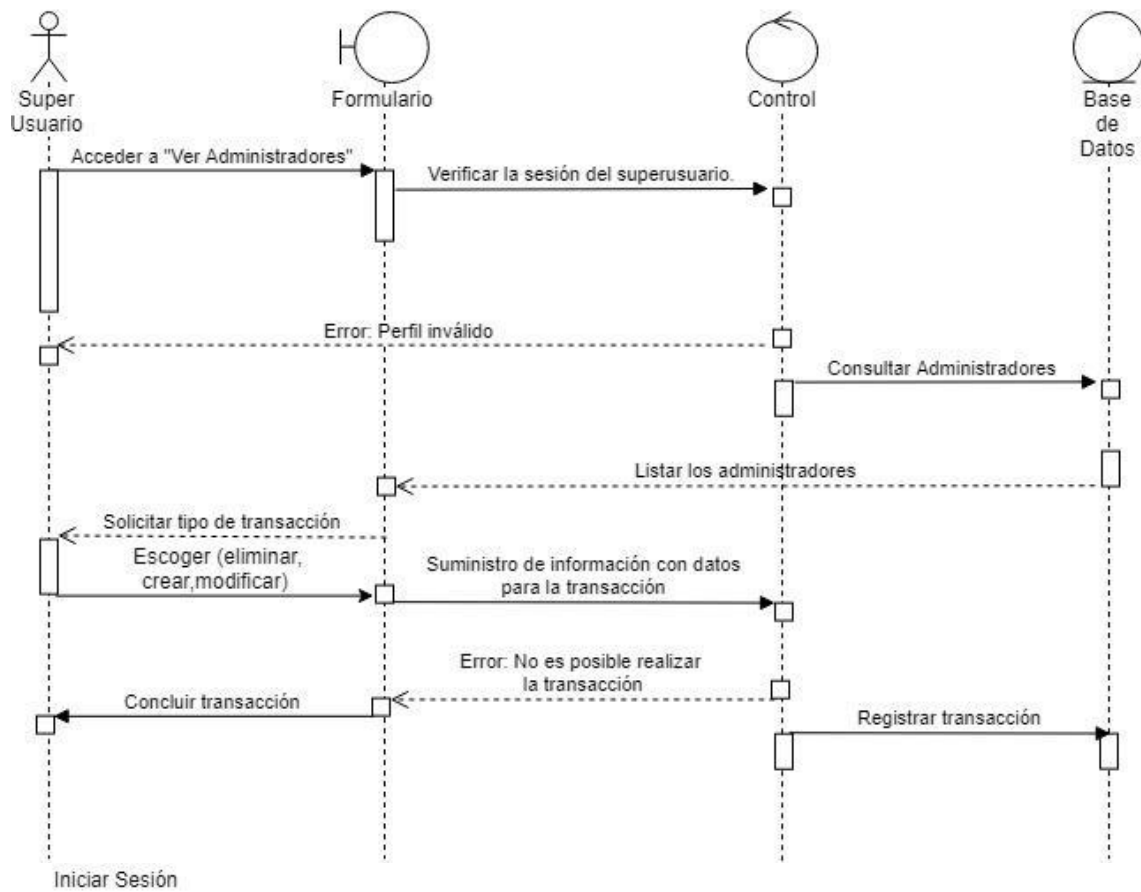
Super Usuario

Formulario

Control

Base de Datos

Acceder a "Ver Administradores"

Verificar la sesión del superusuario.

Error: Perfil inválido

Consultar Administradores

Listar los administradores

Solicitar tipo de transacción

Escoger (eliminar, crear,modificar)

Suministro de información con datos para la transacción

Error: No es posible realizar la transacción

Concluir transacción

Registrar transacción

Iniciar Sesión